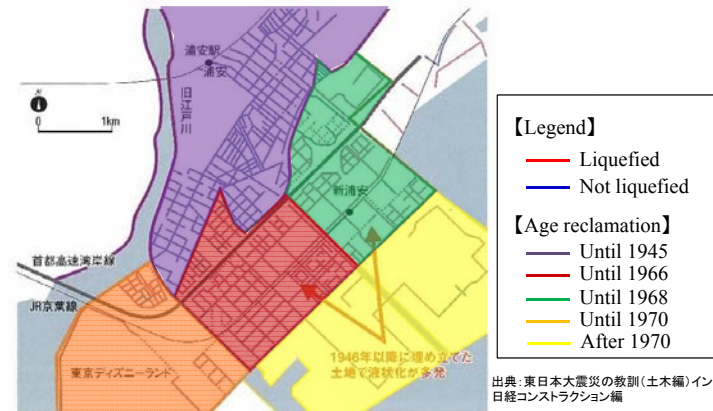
浦安駅
浦安
旧江戸川
0
1km
新浦安
首都高速湾岸線
JR京葉線
東京ディズニーランド
1946年以降に埋め立てた土地で液状化が多発

【Legend】
Liquefied
Not liquefied
【Age reclamation】
Until 1945
Until 1966
Until 1968
Until 1970
After 1970

出典:東日本大震災の教訓(土木編)イン
日経コンストラクション編